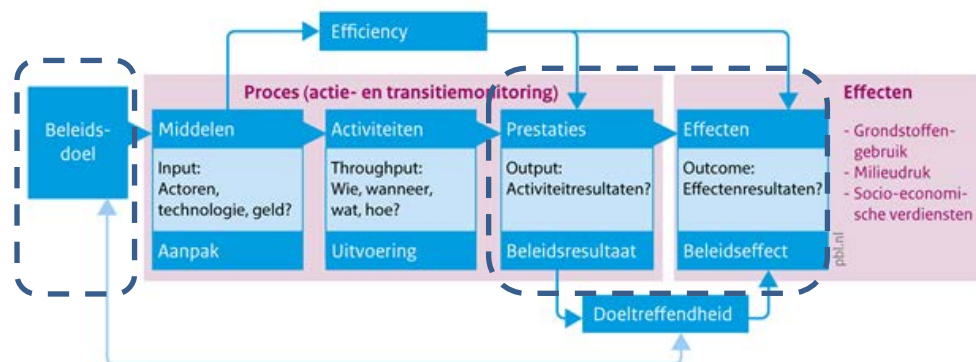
Efficiency

Proces (actie- en transitiemonitoring)

Beleidsdoel

Middelen

Input: Actoren, technologie, geld?

Aanpak

Activiteiten

Throughput: Wie, wanneer, wat, hoe?

Uitvoering

Prestaties

Output: Activiteitresultaten?

Beleidsresultaat

Effecten

Outcome: Effectenresultaten?

Beleidseffect

pbl.nl

Effecten

- Grondstoffengebruik
- Milieudruk
- Socio-economische verdiensten

Doeltreffendheid